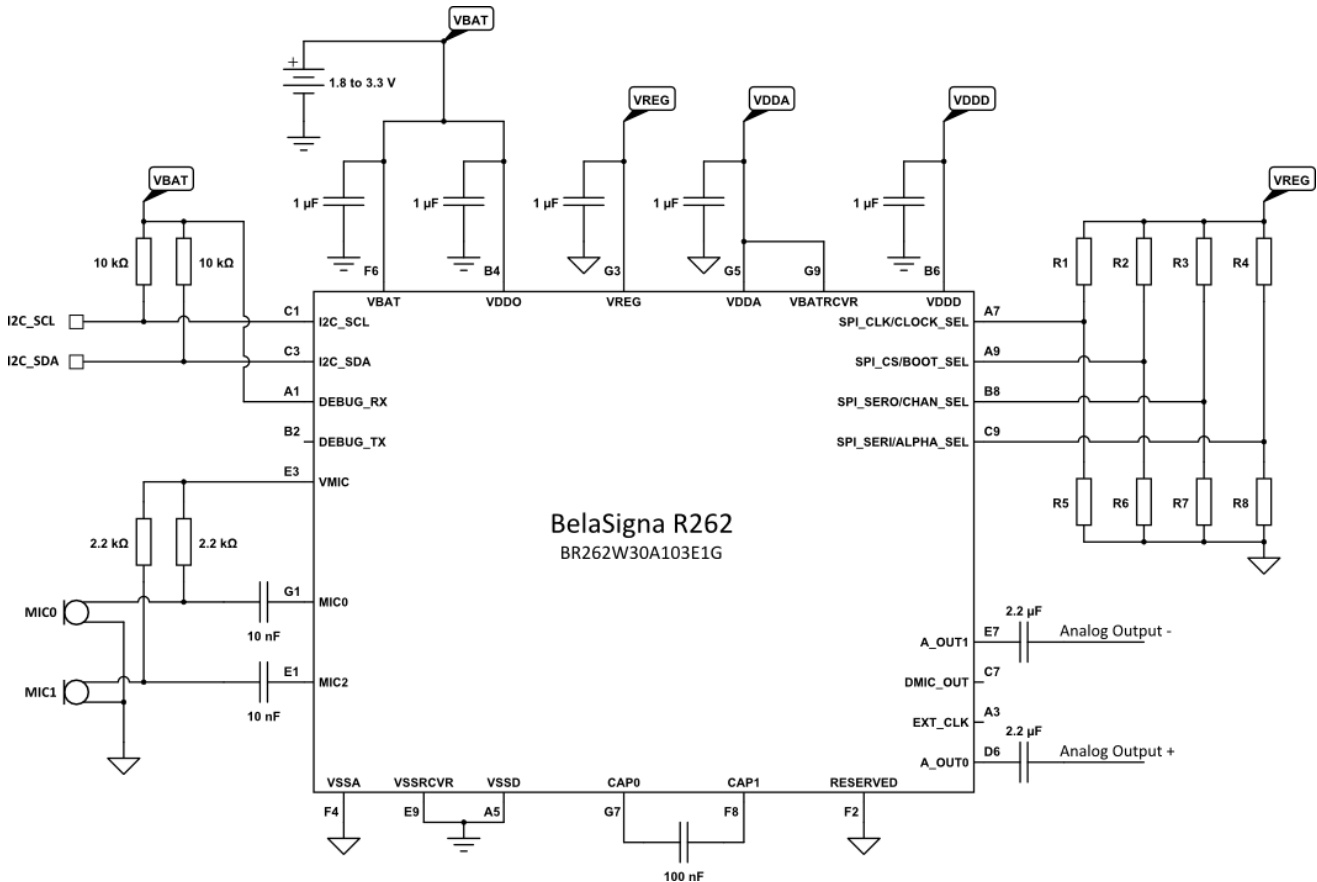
VBAT

+
1.8 to 3.3 V

VREG
VDDA
VDDD

VBAT
VREG

10 kΩ
10 kΩ

1 µF
1 µF
1 µF
1 µF
1 µF

F6
B4
G3
G5
G9
B6

R1
R2
R3
R4

VBAT
VDDO
VREG
VDDA
VBATRCVR
VDDD

I2C_SCL
C1
I2C_SCL

I2C_SDA
C3
I2C_SDA

A1
DEBUG_RX

B2
DEBUG_TX

E3
VMIC

A7
SPI_CLK/CLOCK_SEL

A9
SPI_CS/BOOT_SEL

B8
SPI_SERO/CHAN_SEL

C9
SPI_SERI/ALPHA_SEL

R5
R6
R7
R8

2.2 kΩ
2.2 kΩ

BelaSigna R262
BR262W30A103E1G

MIC0
G1
MIC0
10 nF

MIC1
E1
MIC2
10 nF

2.2 µF
A_OUT1
E7
Analog Output -

DMIC_OUT
C7

EXT_CLK
A3

2.2 µF
A_OUT0
D6
Analog Output +

VSSA
VSSRCVR
VSSD
CAP0
CAP1
RESERVED

F4
E9
A5
G7
F8
F2

100 nF